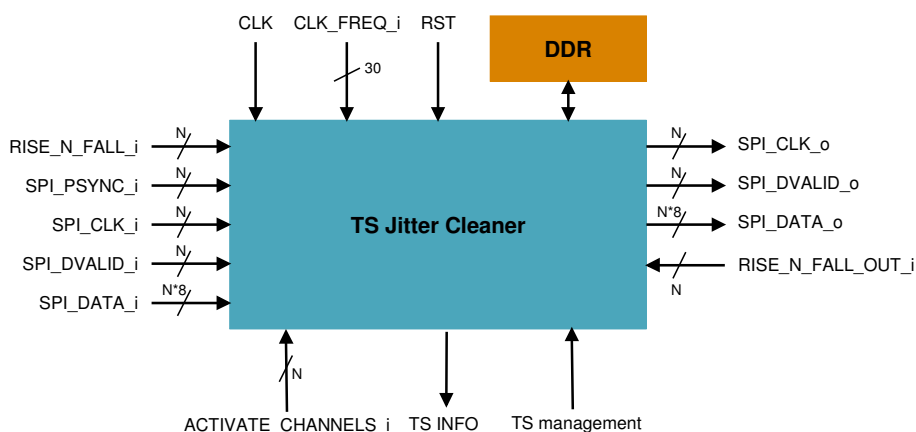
CLK
CLK_FREQ_i
30
RST
DDR
RISE_N_FALL_i
N
SPI_PSYNC_i
N
SPI_CLK_i
N
SPI_DVALID_i
N
SPI_DATA_i
N*8
TS Jitter Cleaner
N
SPI_CLK_o
N
SPI_DVALID_o
N*8
SPI_DATA_o
RISE_N_FALL_OUT_i
N
N
ACTIVATE_CHANNELS_i
TS INFO
TS management